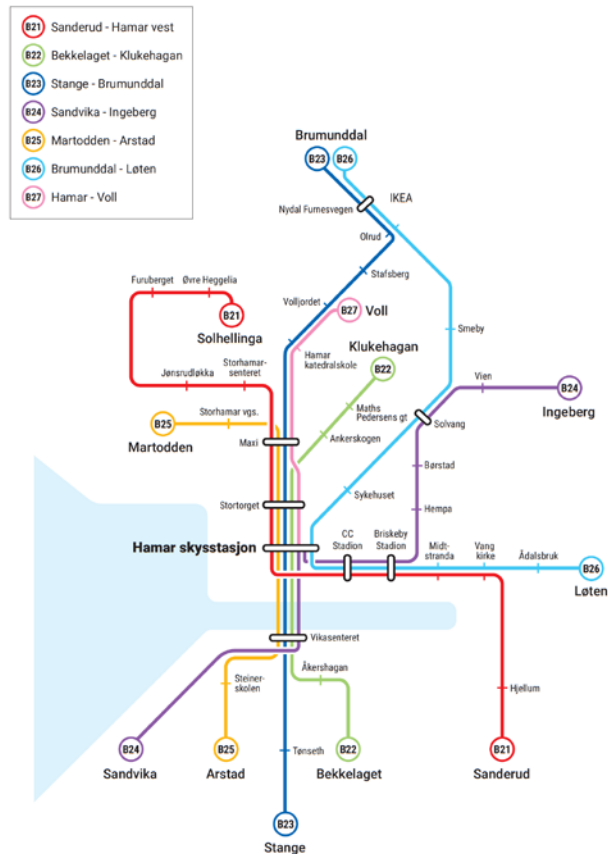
B21 Sanderud - Hamar vest
B22 Bekkelaget - Klukehagan
B23 Stange - Brumunddal
B24 Sandvika - Ingeberg
B25 Martodden - Arstad
B26 Brumunddal - Løten
B27 Hamar - Voll

Brumunddal
B23
B26
IKEA
Nydal Furnesvegen
Olrud
Stafsberg
Volljordet
B27
Voll
Furuberget
Øvre Heggelia
B21
Solhellinga
Smeby
Hamar katedralskole
Klukehagan
B22
Jønsrudløkka
Storhamar-senteret
Vien
B24
Ingeberg
Maths Pedersens gt
Solvang
B25
Storhamar vgs.
Martodden
Maxi
Ankerskogen
Børstad
Sykehuset
Hempa
Stortorget
CC Stadion
Briskeby Stadion
Hamar skysstasjon
Midt-stranda
Vang kirke
Ådalsbruk
B26
Løten
Vikasenteret
Åkershagan
Steiner-skolen
Hjellum
B24
Sandvika
B25
Arstad
Tønseth
B22
Bekkelaget
B21
Sanderud
B23
Stange